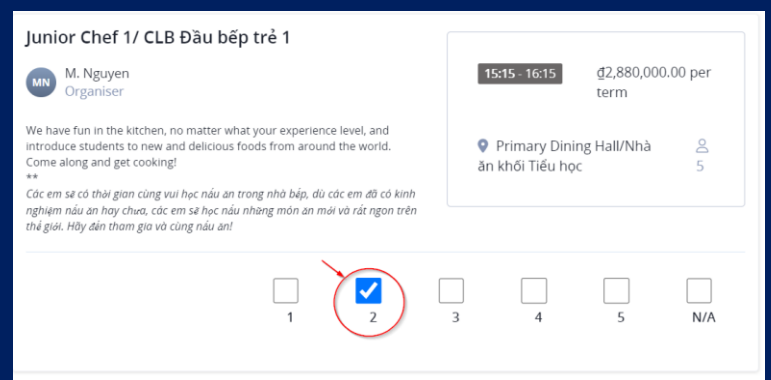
Junior Chef 1/ CLB Đầu bếp trẻ 1

MN M. Nguyen
Organiser

We have fun in the kitchen, no matter what your experience level, and introduce students to new and delicious foods from around the world. Come along and get cooking!
**
Các em sẽ có thời gian cùng vui học nấu ăn trong nhà bếp, dù các em đã có kinh nghiệm nấu ăn hay chưa, các em sẽ học nấu những món ăn mới và rất ngon trên thế giới. Hãy đến tham gia và cùng nấu ăn!

15:15 - 16:15 ₫2,880,000.00 per term

Primary Dining Hall/Nhà ăn khối Tiểu học 5

1 2 3 4 5 N/A